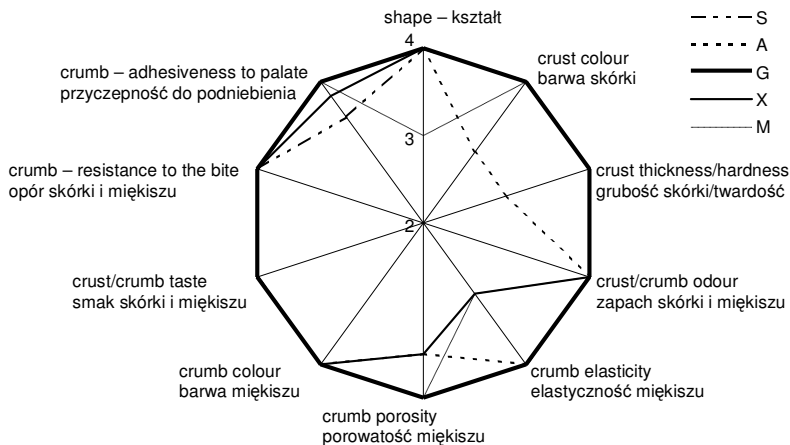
shape – kształt

S
A
G
X
M

4

3

2

crust colour
barwa skórki

crumb – adhesiveness to palate
przyczepność do podniebienia

crumb – resistance to the bite
opór skórki i miękiszu

crust thickness/hardness
grubość skórki/twardość

crust/crumb taste
smak skórki i miękiszu

crust/crumb odour
zapach skórki i miękiszu

crumb colour
barwa miękiszu

crumb elasticity
elastyczność miękiszu

crumb porosity
porowatość miękiszu